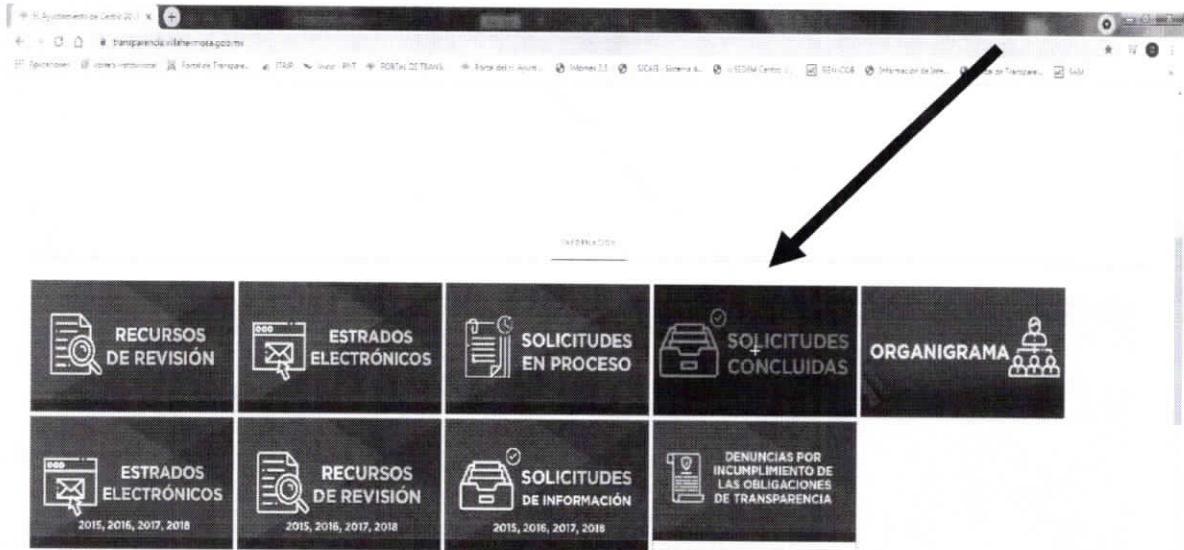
H. Ayuntamiento de Centro 20... ×

transparencia.villahermosa.gob.mx

INFORMACIÓN

RECURSOS DE REVISIÓN

ESTRADOS ELECTRÓNICOS

SOLICITUDES EN PROCESO

SOLICITUDES CONCLUIDAS

ORGANIGRAMA

ESTRADOS ELECTRÓNICOS 2015, 2016, 2017, 2018

RECURSOS DE REVISIÓN 2015, 2016, 2017, 2018

SOLICITUDES DE INFORMACIÓN 2015, 2016, 2017, 2018

DENUNCIAS POR INCUMPLIMIENTO DE LAS OBLIGACIONES DE TRANSPARENCIA